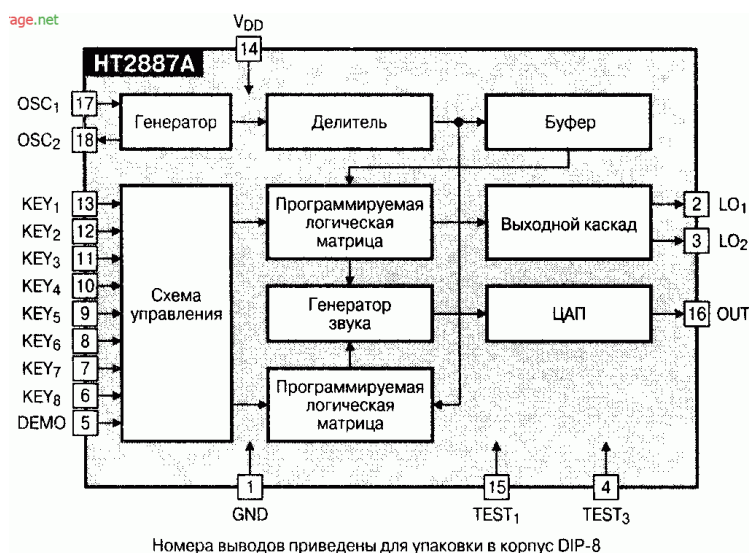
age.net

$V_{DD}$

14

HT2887A

$OSC_1$ 17

$OSC_2$ 18

Генератор

Делитель

Буфер

$KEY_1$ 13

$KEY_2$ 12

$KEY_3$ 11

$KEY_4$ 10

$KEY_5$ 9

$KEY_6$ 8

$KEY_7$ 7

$KEY_8$ 6

DEMO 5

Схема управления

Программируемая логическая матрица

Выходной каскад

2 $LO_1$

3 $LO_2$

Генератор звука

ЦАП

16 OUT

Программируемая логическая матрица

1

GND

15

$TEST_1$

4

$TEST_3$

Номера выводов приведены для упаковки в корпус DIP-8